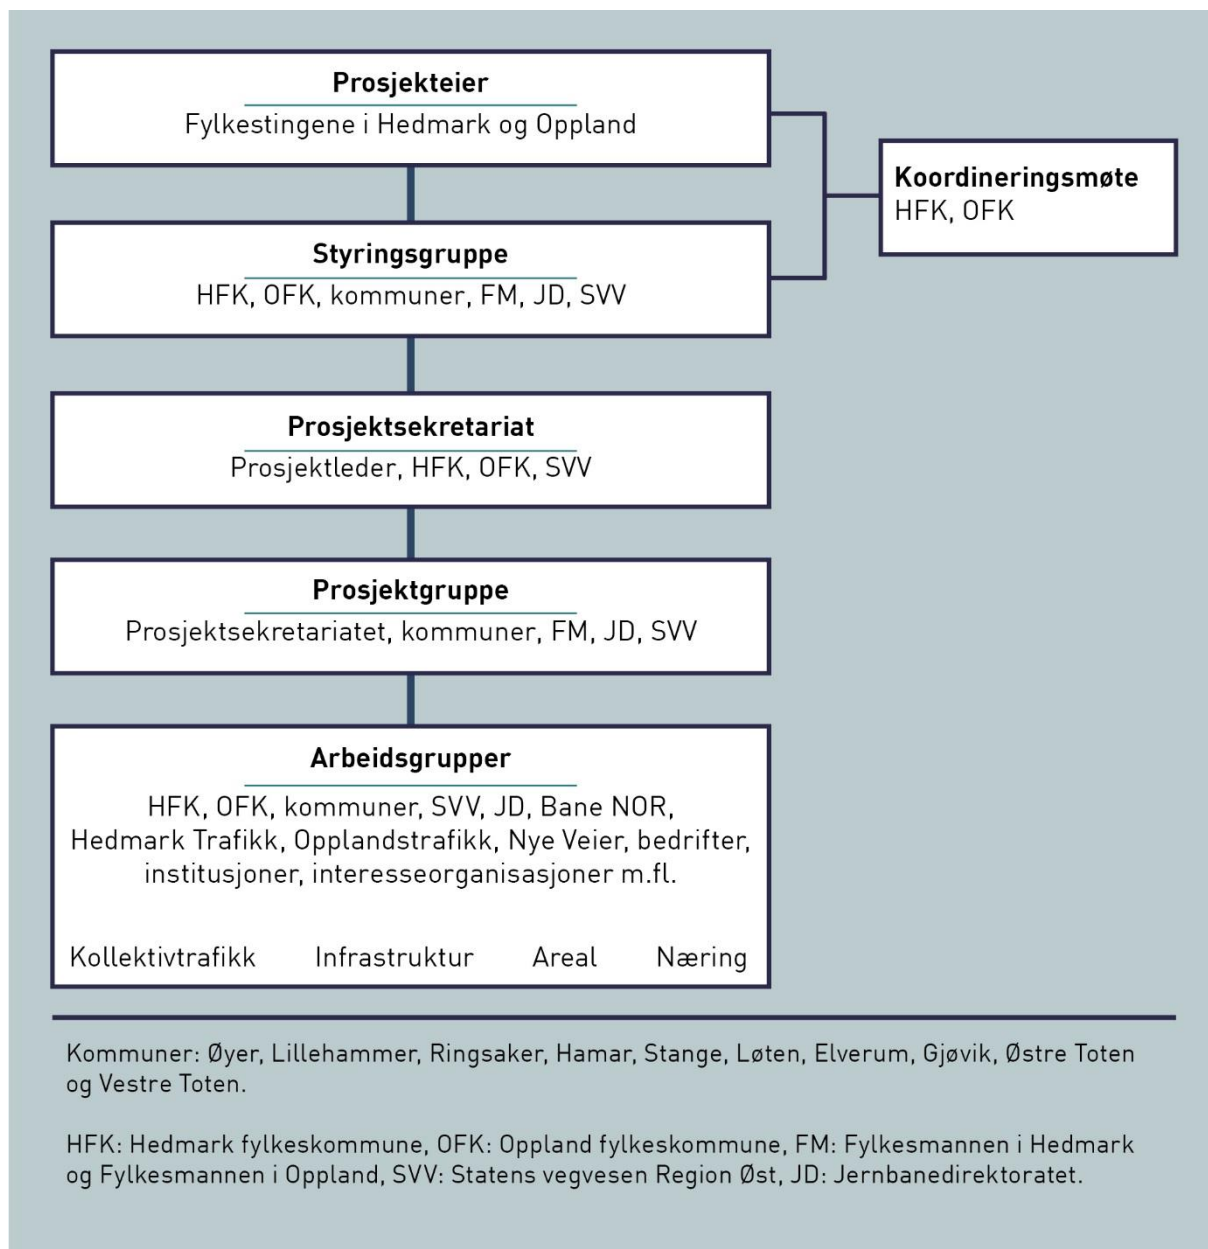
Prosjekteier
Fylkestingene i Hedmark og Oppland

Koordineringsmøte
HFK, OFK

Styringsgruppe
HFK, OFK, kommuner, FM, JD, SVV

Prosjektsekretariat
Prosjektleder, HFK, OFK, SVV

Prosjektgruppe
Prosjektsekretariatet, kommuner, FM, JD, SVV

Arbeidsgrupper
HFK, OFK, kommuner, SVV, JD, Bane NOR, Hedmark Trafikk, Opplandstrafikk, Nye Veier, bedrifter, institusjoner, interesseorganisasjoner m.fl.

Kollektivtrafikk Infrastruktur Areal Næring

Kommuner: Øyer, Lillehammer, Ringsaker, Hamar, Stange, Løten, Elverum, Gjøvik, Østre Toten og Vestre Toten.

HFK: Hedmark fylkeskommune, OFK: Oppland fylkeskommune, FM: Fylkesmannen i Hedmark og Fylkesmannen i Oppland, SVV: Statens vegvesen Region Øst, JD: Jernbanedirektoratet.